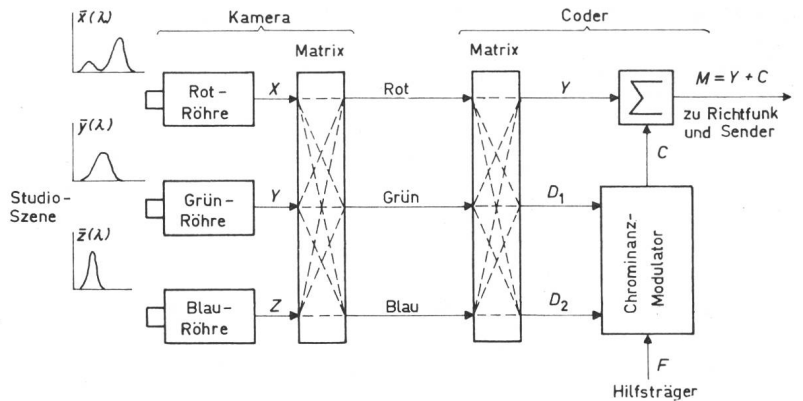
Kamera

Coder

$\bar{x}(\lambda)$

$\bar{y}(\lambda)$

$\bar{z}(\lambda)$

Studio-Szene

Rot-Röhre

Grün-Röhre

Blau-Röhre

$X$

$Y$

$Z$

Matrix

Rot

Grün

Blau

Matrix

$Y$

$D_1$

$D_2$

$\Sigma$

$M = Y + C$

zu Richtfunk und Sender

$C$

Chrominanz-Modulator

$F$

Hilfsträger